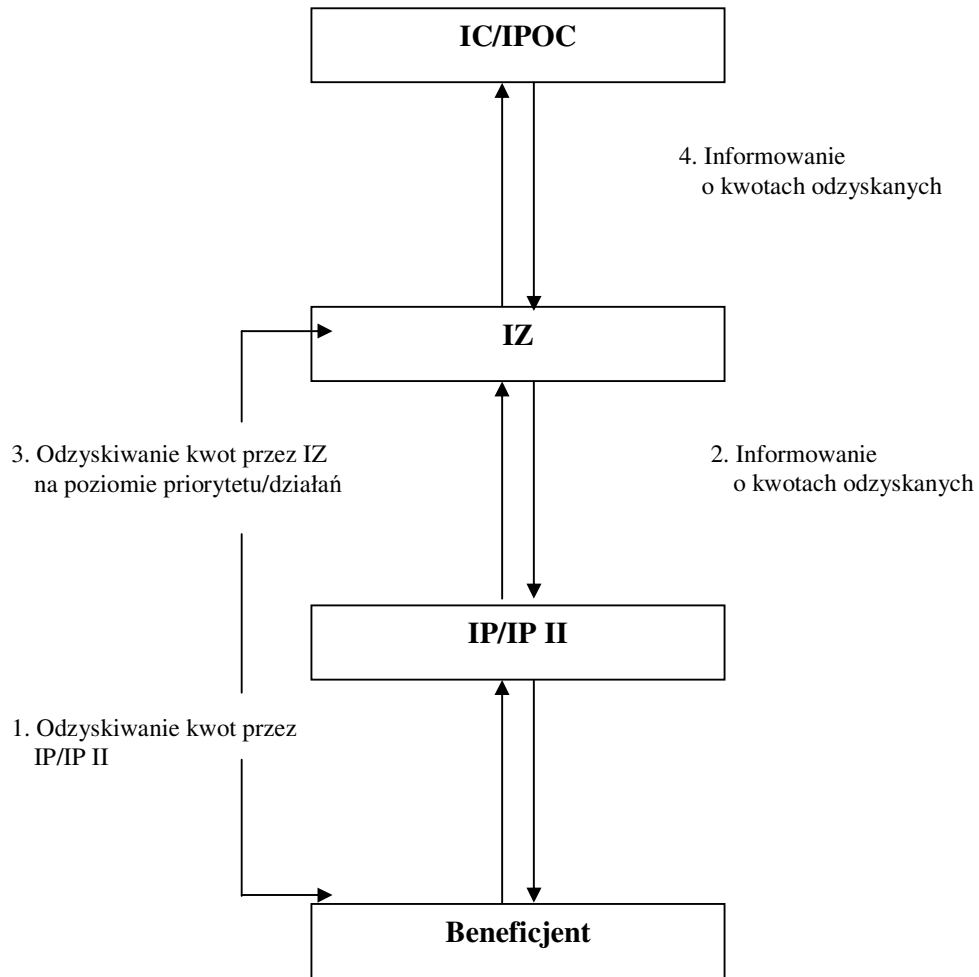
IC/IPOC

4. Informowanie o kwotach odzyskanych

IZ

3. Odzyskiwanie kwot przez IZ na poziomie priorytetu/działań

2. Informowanie o kwotach odzyskanych

IP/IP II

1. Odzyskiwanie kwot przez IP/IP II

Beneficjent